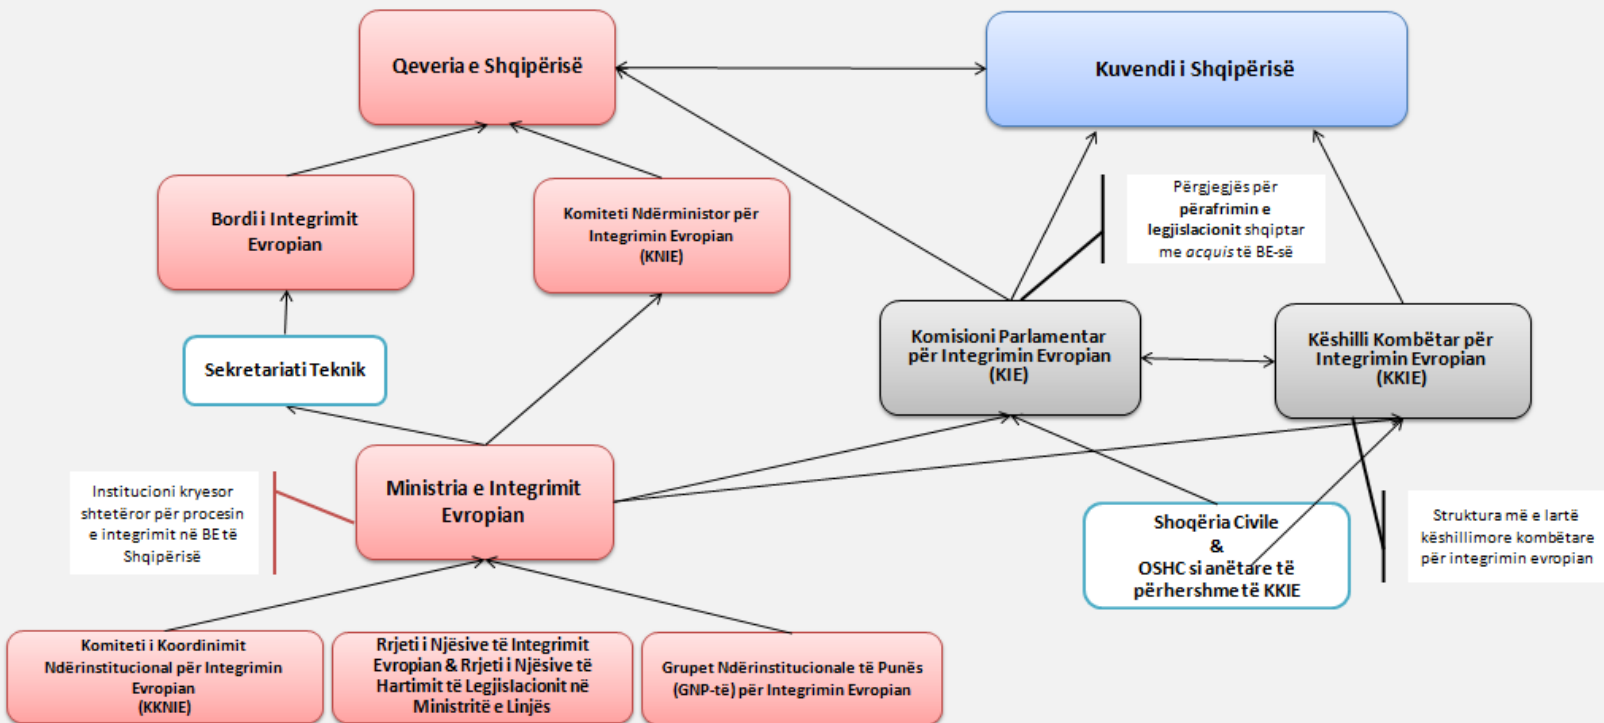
Qeveria e Shqipërisë

Kuvendi i Shqipërisë

Bordi i Integrimit Evropian

Komiteti Ndërministor për Integrimin Evropian (KNIE)

Përgjegjës për përafrimin e legjislacionit shqiptar me *acquis* të BE-së

Sekretariati Teknik

Komisioni Parlamentar për Integrimin Evropian (KIE)

Këshilli Kombëtar për Integrimin Evropian (KKIE)

Institucioni kryesor shtetëror për procesin e integrimit në BE të Shqipërisë

Ministria e Integrimit Evropian

Shoqëria Civile & OSHC si anëtare të përhershme të KKIE

Struktura më e lartë këshillimore kombëtare për integrimin evropian

Komiteti i Koordinimit Ndërinstitucional për Integrimin Evropian (KKNIE)

Rrjeti i Njësive të Integrimit Evropian & Rrjeti i Njësive të Hartimit të Legjislacionit në Ministritë e Linjës

Grupet Ndërinstitucionale të Punës (GNP-të) për Integrimin Evropian